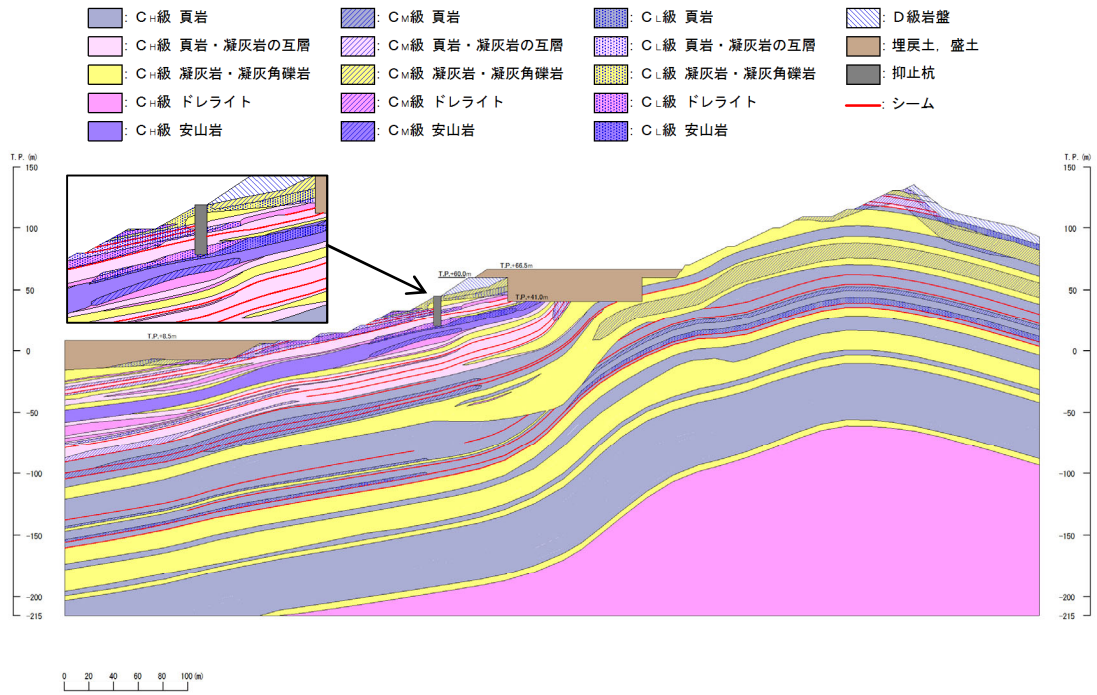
: CH級 頁岩
: CH級 頁岩・凝灰岩の互層
: CH級 凝灰岩・凝灰角礫岩
: CH級 ドレライト
: CH級 安山岩

: CM級 頁岩
: CM級 頁岩・凝灰岩の互層
: CM級 凝灰岩・凝灰角礫岩
: CM級 ドレライト
: CM級 安山岩

: CL級 頁岩
: CL級 頁岩・凝灰岩の互層
: CL級 凝灰岩・凝灰角礫岩
: CL級 ドレライト
: CL級 安山岩

: D級岩盤
: 埋戻土，盛土
: 抑止杭
: シーム

T.P.(m)
150
100
50
0
-50
-100
-150
-200
-215

T.P.=8.5m
T.P.=60.0m
T.P.=66.5m
T.P.=41.0m

T.P.(m)
150
100
50
0
-50
-100
-150
-200
-215

0 20 40 60 80 100(m)